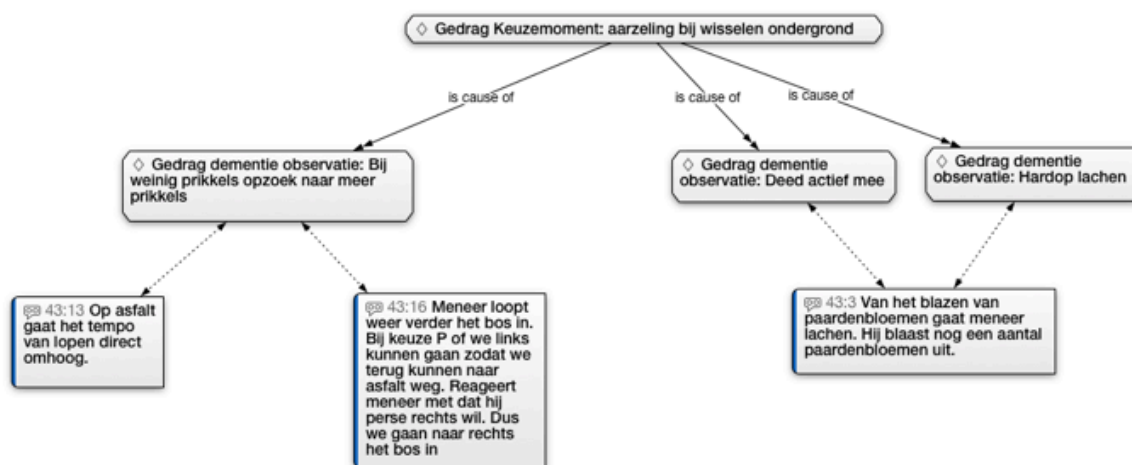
◇ Gedrag Keuzemoment: aarzeling bij wisselen ondergrond

is cause of

is cause of

is cause of

◇ Gedrag dementie observatie: Bij weinig prikkels opzoek naar meer prikkels

◇ Gedrag dementie observatie: Deed actief mee

◇ Gedrag dementie observatie: Hardop lachen

43:13 Op asfalt gaat het tempo van lopen direct omhoog.

43:16 Meneer loopt weer verder het bos in. Bij keuze P of we links kunnen gaan zodat we terug kunnen naar asfalt weg. Reageert meneer met dat hij perse rechts wil. Dus we gaan naar rechts het bos in

43:3 Van het blazen van paardenbloemen gaat meneer lachen. Hij blaast nog een aantal paardenbloemen uit.